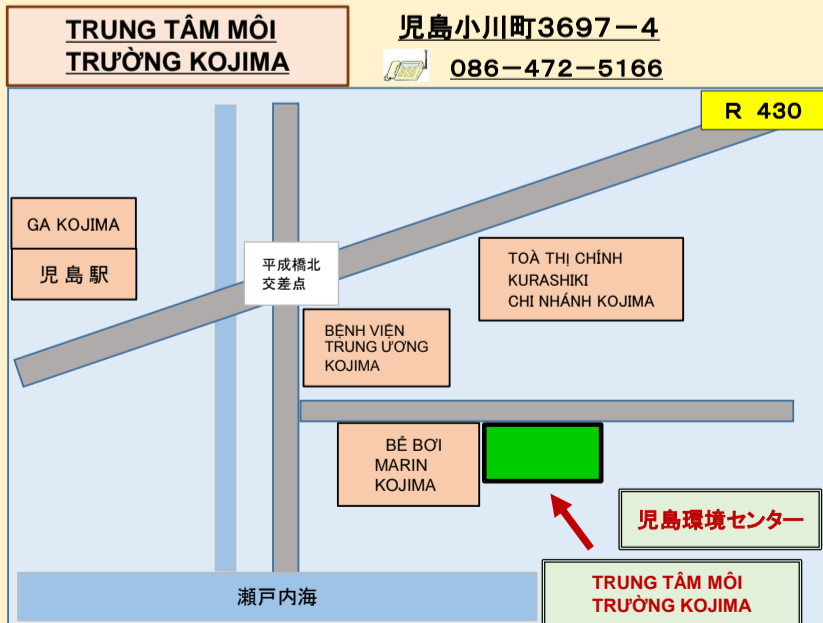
TRUNG TÂM MÔI TRƯỜNG KOJIMA

児島小川町3697－4

086－472－5166

R 430

GA KOJIMA

児 島 駅

平成橋北
交差点

TOÀ THỊ CHÍNH
KURASHIKI
CHI NHÁNH KOJIMA

BỆNH VIỆN
TRUNG ƯƠNG
KOJIMA

BỂ BƠI
MARIN
KOJIMA

児島環境センター

瀬戸内海

TRUNG TÂM MÔI
TRƯỜNG KOJIMA